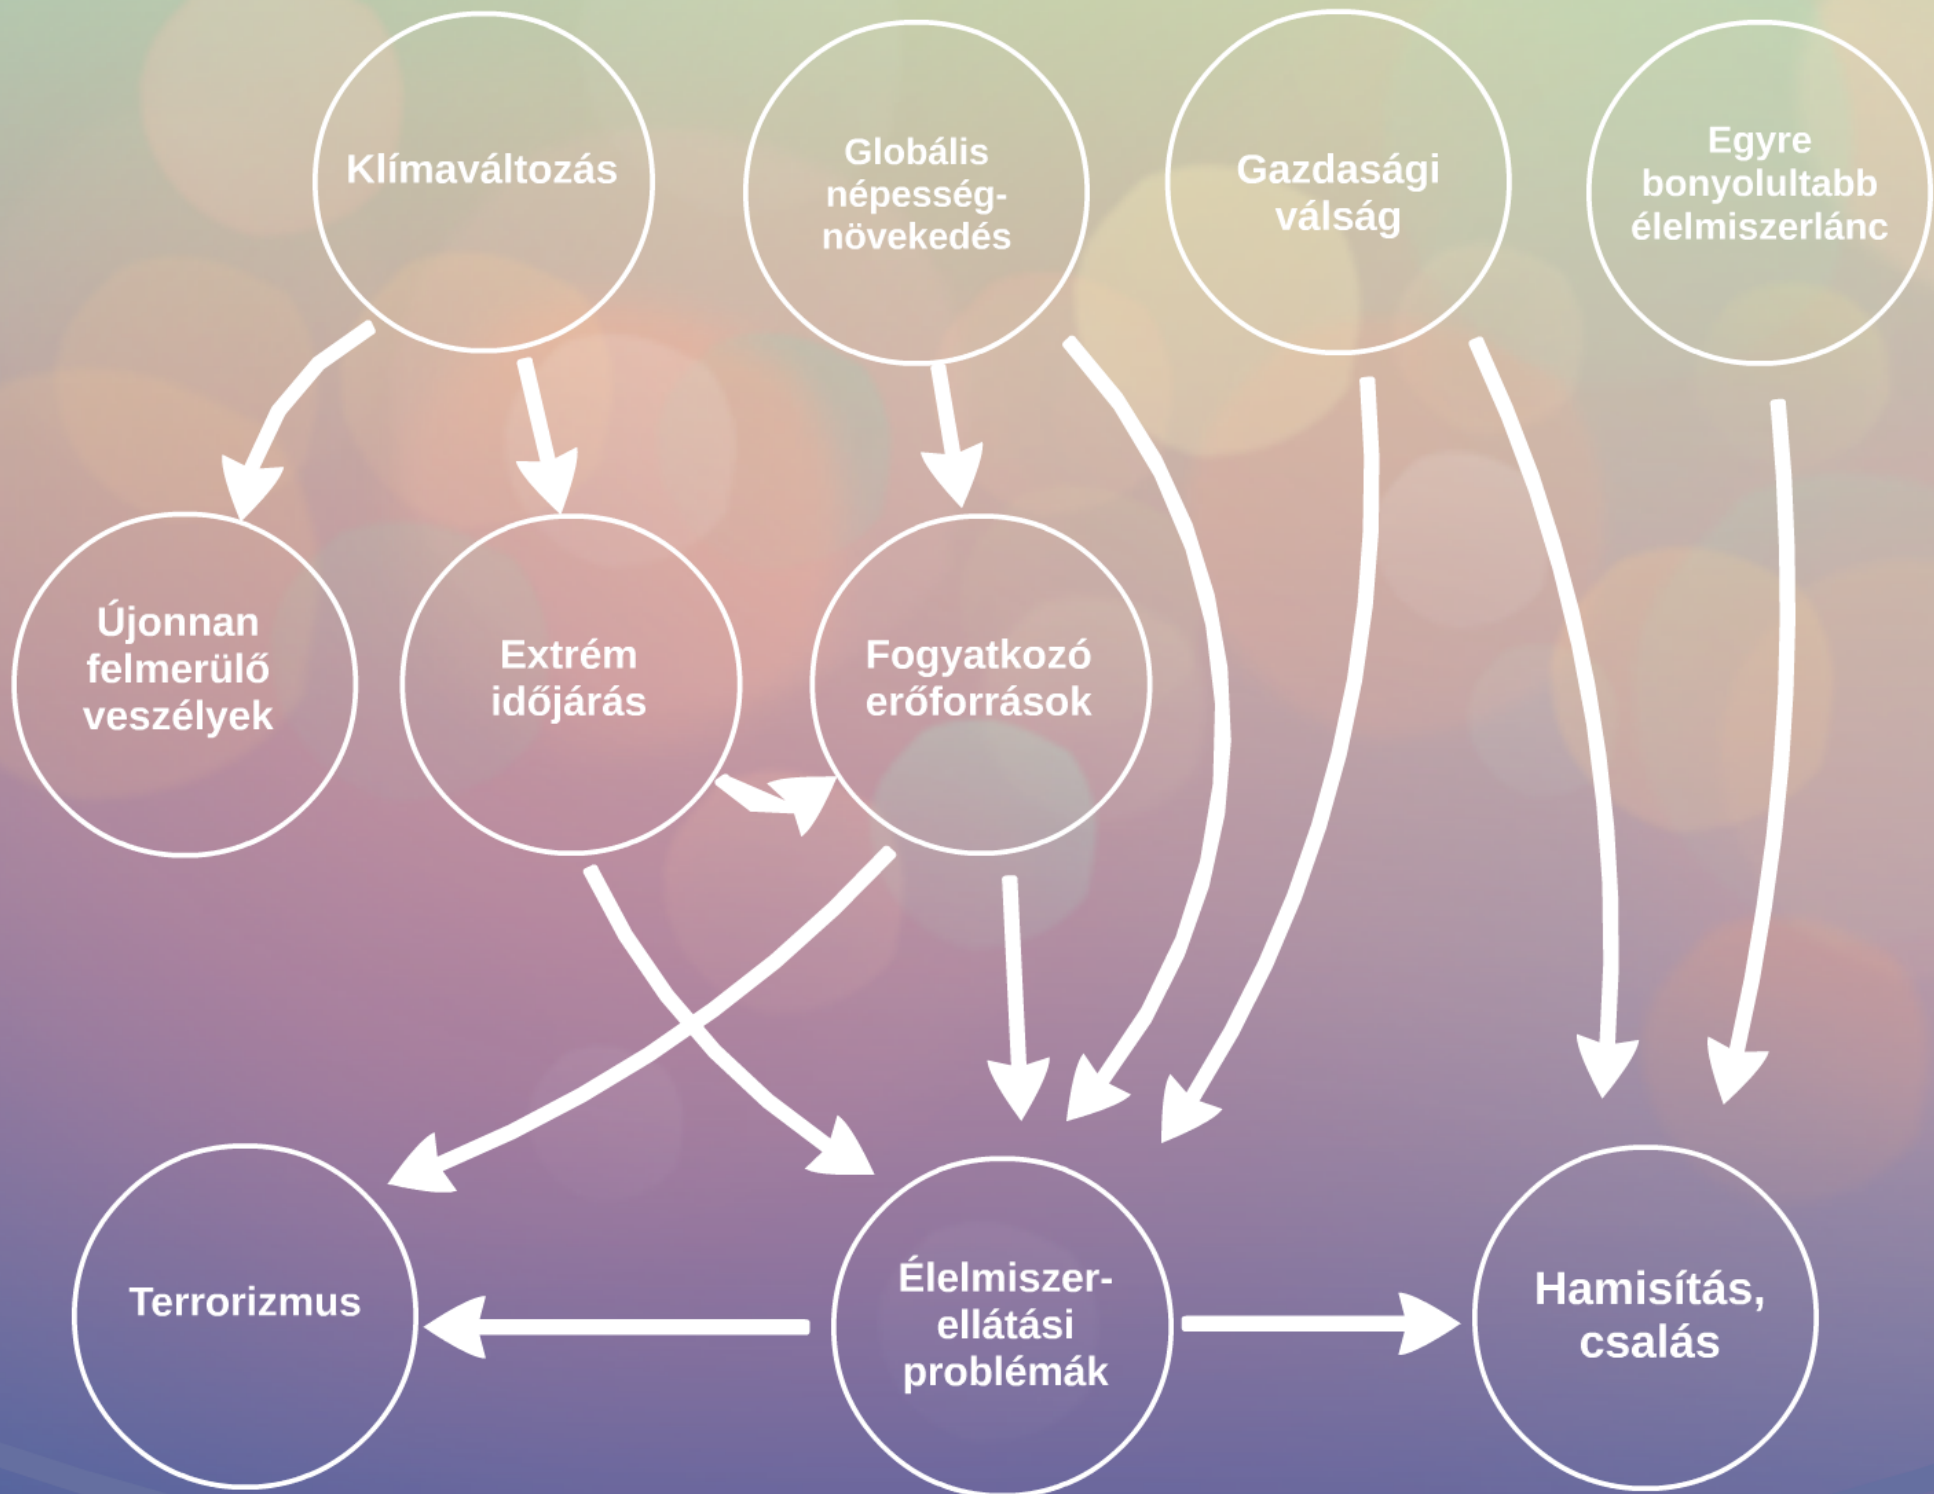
Klímaváltozás

Globális népesség-növekedés

Gazdasági válság

Egyre bonyolultabb élelmiszerlánc

Újonnan felmerülő veszélyek

Extrém időjárás

Fogyatkozó erőforrások

Terrorizmus

Élelmiszer-ellátási problémák

Hamisítás, csalás